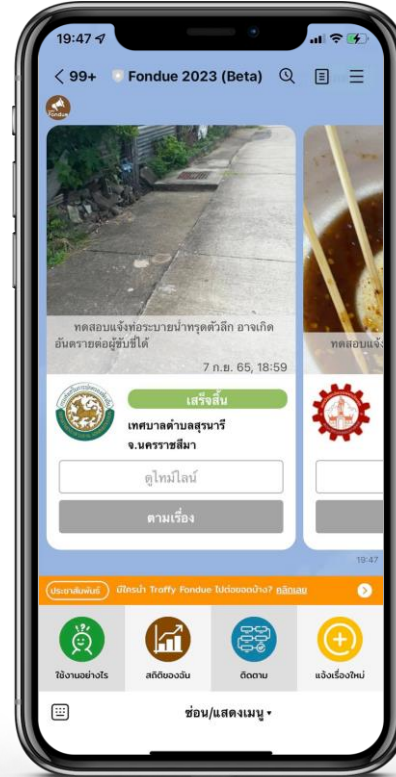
19:47

< 99+ Fondue 2023 (Beta)

ทดสอบแจ้งท่อระบายน้ำทรุดตัวลึก อาจเกิดอันตรายต่อผู้ขับขี่ได้

7 ก.ย. 65, 18:59

เสร็จสิ้น

เทศบาลตำบลสุรนารี จ.นครราชสีมา

ดูไทม์ไลน์

ตามเรื่อง

ทดสอบแจ้

19:47

ประชาสัมพันธ์ มีใครนำ Traffy Fondue ไปต่อยอดบ้าง? คลิกเลย

ใช้งานอย่างไร

สถิติของฉัน

ติดตาม

แจ้งเรื่องใหม่

ซ่อน/แสดงเมนู ▾